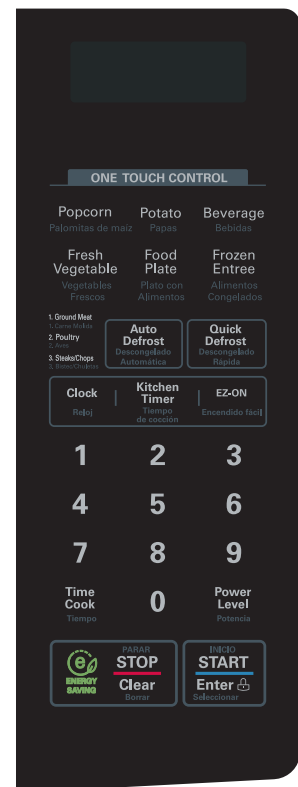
ONE TOUCH CONTROL

Popcorn
Palomitas de maíz

Potato
Papas

Beverage
Bebidas

Fresh Vegetable
Vegetables Frescos

Food Plate
Plato con Alimentos

Frozen Entree
Alimentos Congelados

1. Ground Meat
1. Carne Molida
2. Poultry
2. Aves
3. Steaks/Chops
3. Bistec/Chuletas

Auto Defrost
Descongelado Automática

Quick Defrost
Descongelado Rápida

Clock
Reloj

Kitchen Timer
Tiempo de cocción

EZ-ON
Encendido fácil

1 2 3
4 5 6
7 8 9

Time Cook
Tiempo

0

Power Level
Potencia

ENERGY SAVING

PARAR
STOP
Clear
Borrar

INICIO
START
Enter
Seleccionar